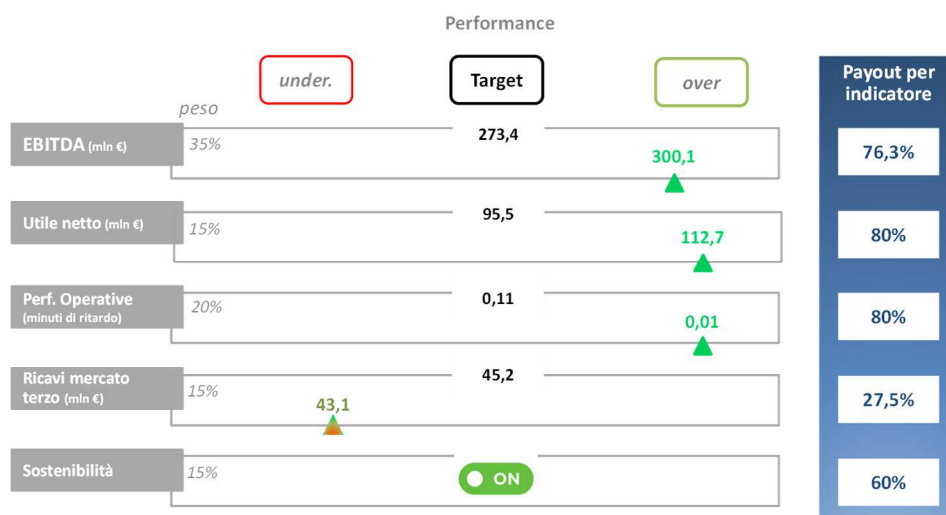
Performance

under.

Target

over

Payout per indicatore

peso

EBITDA (mln €)

35%

273,4

300,1

76,3%

Utile netto (mln €)

15%

95,5

112,7

80%

Perf. Operative (minuti di ritardo)

20%

0,11

0,01

80%

Ricavi mercato terzo (mln €)

15%

45,2

43,1

27,5%

Sostenibilità

15%

ON

60%